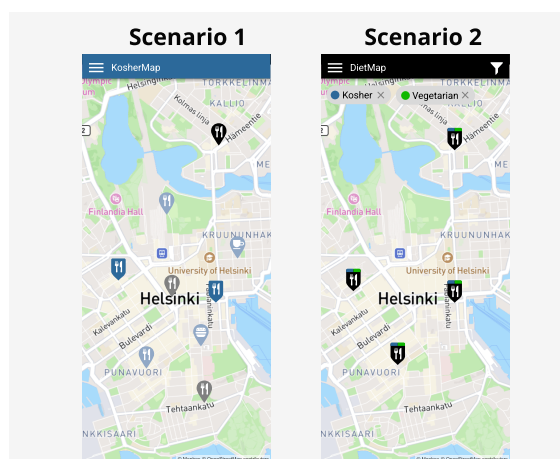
Scenario 1

KosherMap

Olympic
um
Helsingintie
TÖRKKELINMÄKI
Kolmas linja
KALLIO
Hämeentie
Finlandia Hall
KRUUNUNHAKA
University of Helsinki
Helsinki
Kalevankatu
Bulevardi
PUNAVUORI
Tehtaankatu
NKKISAARI
© Mapbox © OpenStreetMap contributors

Scenario 2

DietMap

Kosher ×
Vegetarian ×
Hämeentie
ME
Finlandia Hall
KRUUNUNHAKA
University of Helsinki
Helsinki
Kalevankatu
Bulevardi
PUNAVUORI
Tehtaankatu
NKKISAARI
© Mapbox © OpenStreetMap contributors